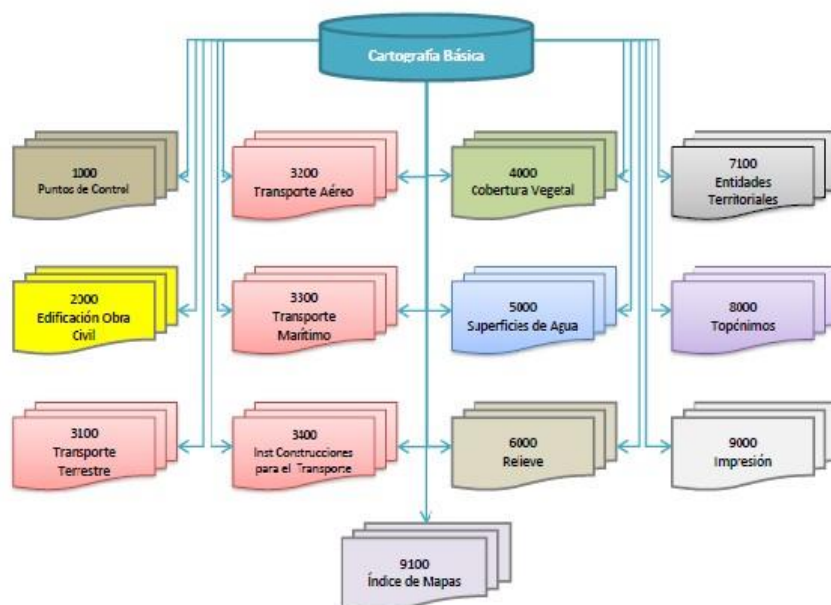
Cartografía Básica

1000
Puntos de Control

3200
Transporte Aéreo

4000
Cobertura Vegetal

7100
Entidades Territoriales

2000
Edificación Obra Civil

3300
Transporte Marítimo

5000
Superficies de Agua

8000
Topónimos

3100
Transporte Terrestre

3400
Inst Construcciones para el Transporte

6000
Relieve

9000
Impresión

9100
Índice de Mapas